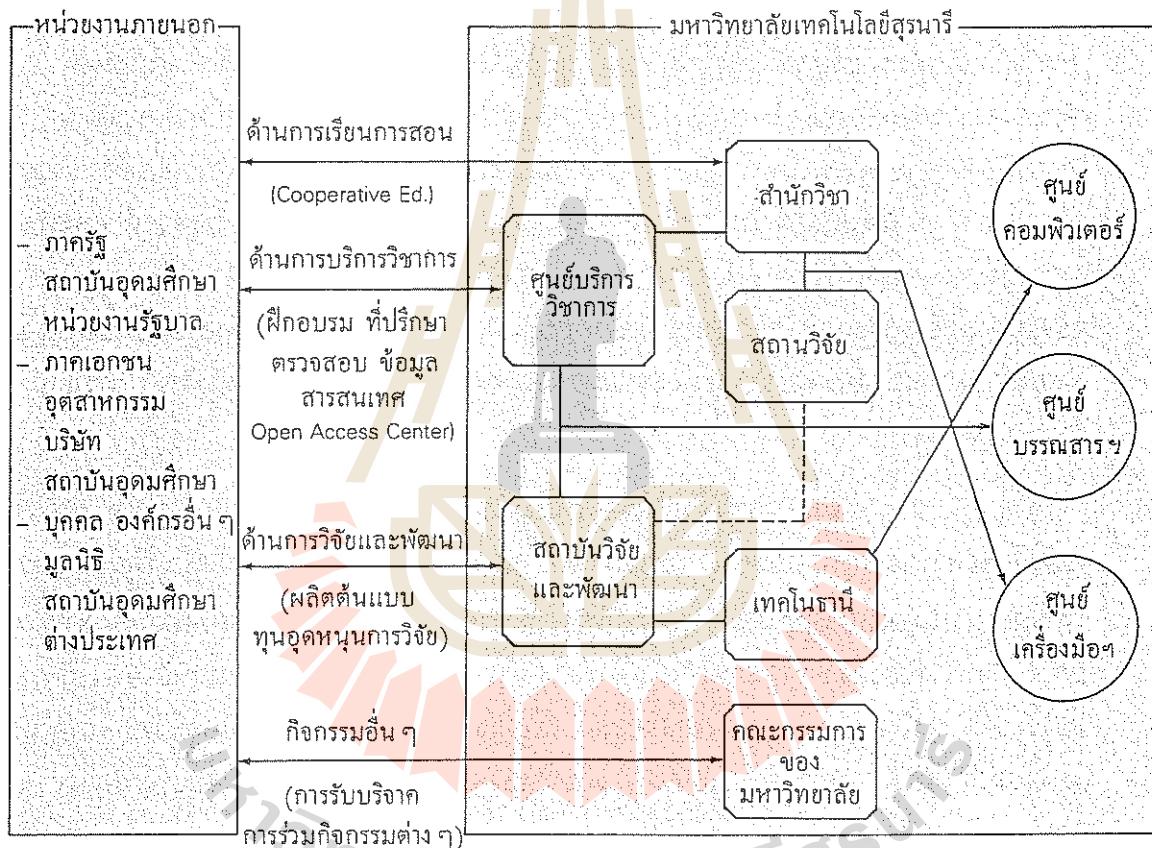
หน่วยงานภายนอก

- ภาครัฐ
สถาบันอุดมศึกษา
หน่วยงานรัฐบาล
- ภาคเอกชน
อุตสาหกรรม
บริษัท
สถาบันอุดมศึกษา
- บุคคล องค์กรอื่น ๆ
มูลนิธิ
สถาบันอุดมศึกษาต่างประเทศ

มหาวิทยาลัยเทคโนโลยีสุรนารี

ด้านการเรียนการสอน
(Cooperative Ed.)

ด้านการบริการวิชาการ
(ฝึกอบรม ที่ปรึกษา ตรวจสอบ ข้อมูล สารสนเทศ Open Access Center)

ด้านการวิจัยและพัฒนา
(ผลิตต้นแบบ ทุนอุดหนุนการวิจัย)

กิจกรรมอื่น ๆ
(การรับบริจาค การร่วมกิจกรรมต่าง ๆ)

สำนักวิชา

ศูนย์บริการวิชาการ

สถานวิจัย

สถาบันวิจัยและพัฒนา

เทคโนธานี

คณะกรรมการของมหาวิทยาลัย

ศูนย์คอมพิวเตอร์

ศูนย์บรรณสารฯ

ศูนย์เครื่องมือฯ

มหาวิทยาลัยเทคโนโลยีสุรนารี